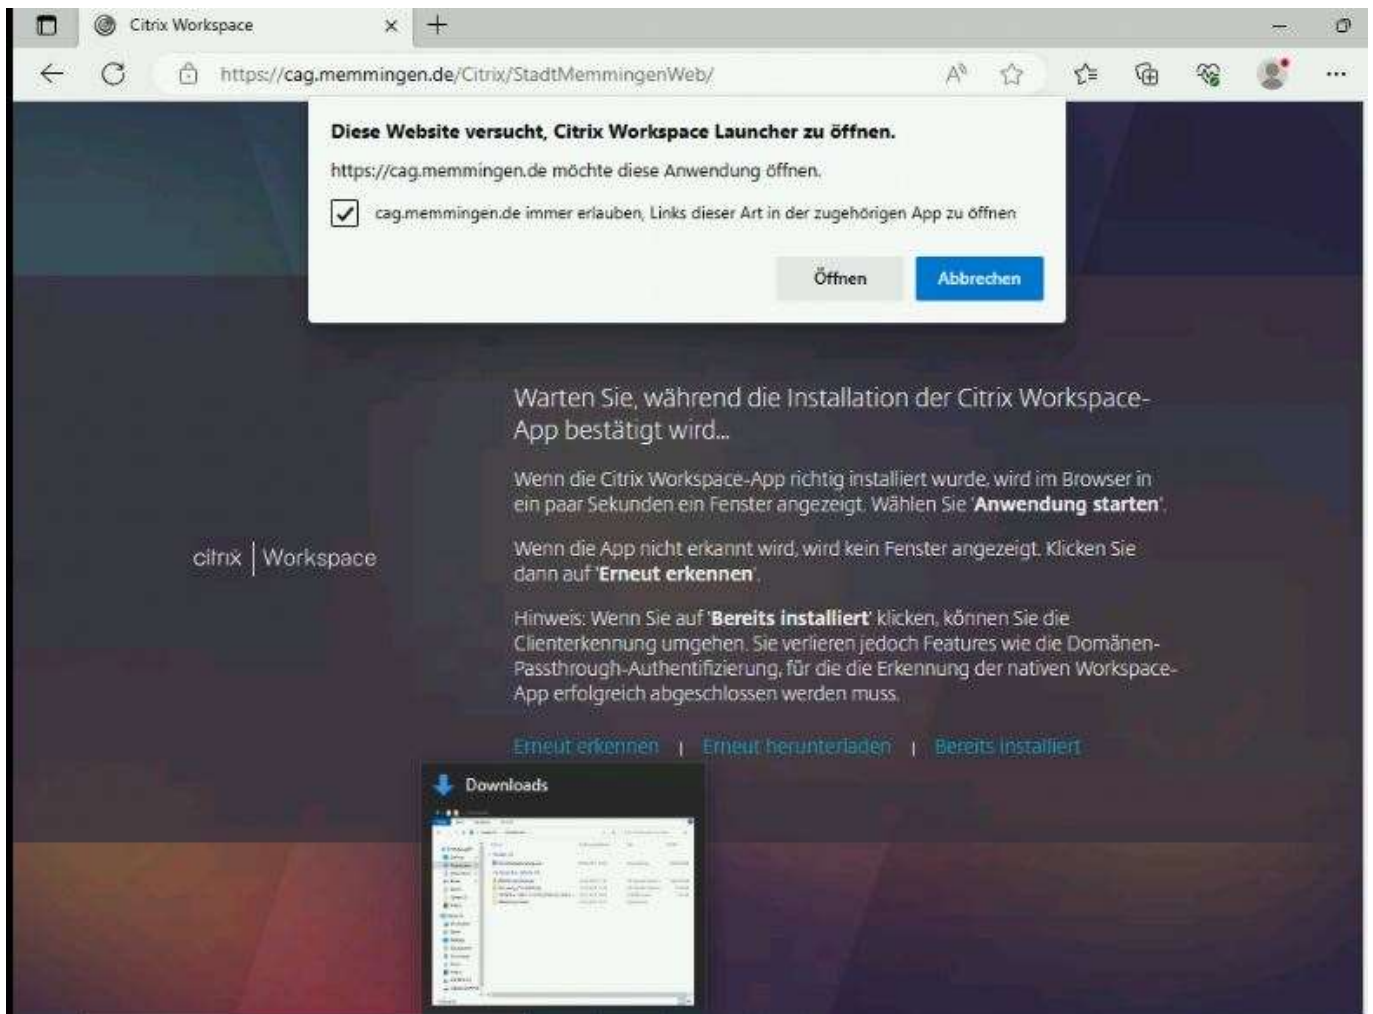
Citrix Workspace

https://cag.memmingen.de/Citrix/StadtMemmingenWeb/

Diese Website versucht, Citrix Workspace Launcher zu öffnen.

https://cag.memmingen.de möchte diese Anwendung öffnen.

cag.memmingen.de immer erlauben, Links dieser Art in der zugehörigen App zu öffnen

Öffnen

Abbrechen

citrix | Workspace

Warten Sie, während die Installation der Citrix Workspace-App bestätigt wird...

Wenn die Citrix Workspace-App richtig installiert wurde, wird im Browser in ein paar Sekunden ein Fenster angezeigt. Wählen Sie 'Anwendung starten'.

Wenn die App nicht erkannt wird, wird kein Fenster angezeigt. Klicken Sie dann auf 'Erneut erkennen'.

Hinweis: Wenn Sie auf 'Bereits installiert' klicken, können Sie die Clienterkennung umgehen. Sie verlieren jedoch Features wie die Domänen-Passthrough-Authentifizierung, für die die Erkennung der nativen Workspace-App erfolgreich abgeschlossen werden muss.

Erneut erkennen | Erneut herunterladen | Bereits installiert

Downloads